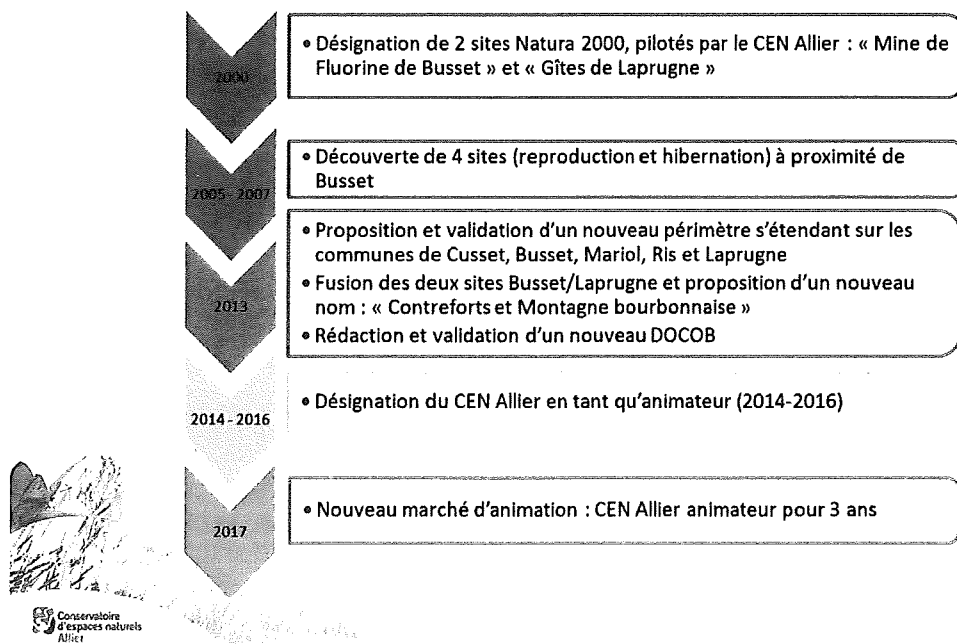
2000

• Désignation de 2 sites Natura 2000, pilotés par le CEN Allier : « Mine de Fluorine de Busset » et « Gîtes de Laprugne »

2005 - 2007

• Découverte de 4 sites (reproduction et hibernation) à proximité de Busset

2013

• Proposition et validation d'un nouveau périmètre s'étendant sur les communes de Cusset, Busset, Mariol, Ris et Laprugne
• Fusion des deux sites Busset/Laprugne et proposition d'un nouveau nom : « Contreforts et Montagne bourbonnaise »
• Rédaction et validation d'un nouveau DOCOB

2014 - 2016

• Désignation du CEN Allier en tant qu'animateur (2014-2016)

2017

• Nouveau marché d'animation : CEN Allier animateur pour 3 ans

Conservatoire d'espaces naturels Allier